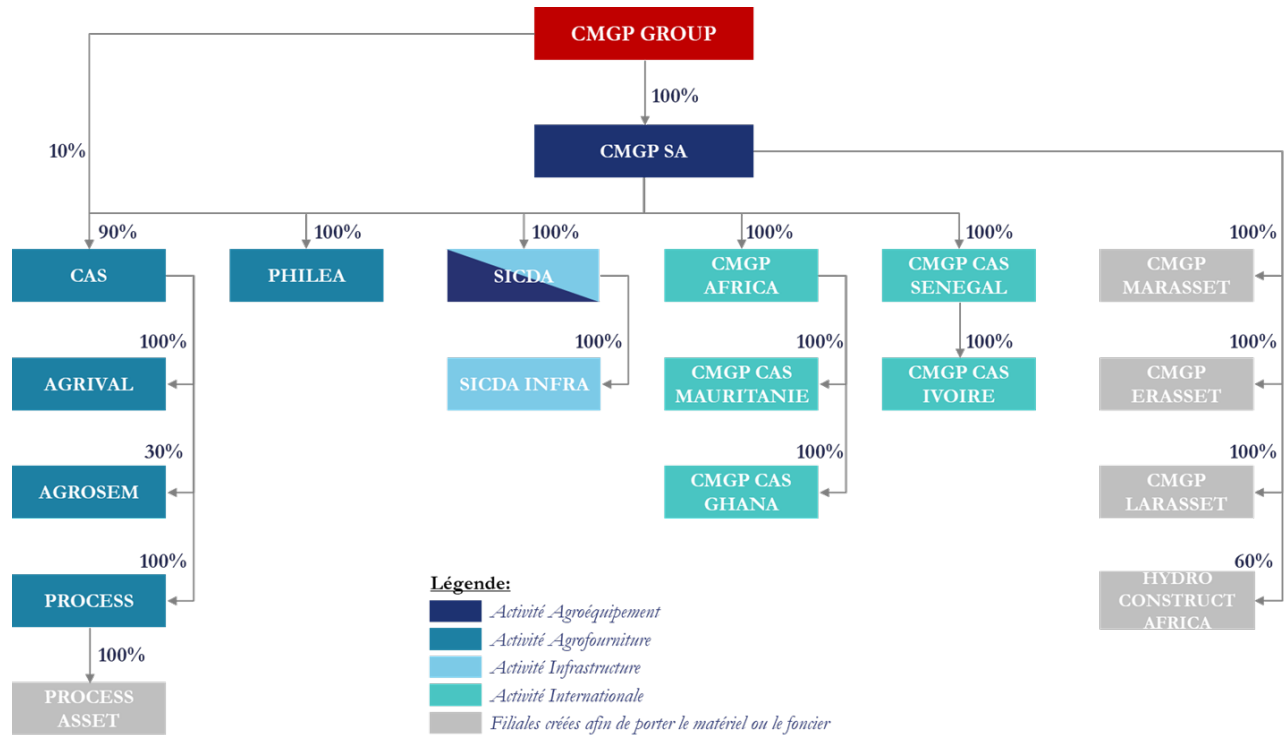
CMGP GROUP

100%

10%

CMGP SA

90%

CAS

100%

PHILEA

100%

SICDA

100%

CMGP AFRICA

100%

CMGP CAS SENEGAL

100%

CMGP MARASSET

100%

AGRIVAL

100%

SICDA INFRA

100%

CMGP CAS MAURITANIE

100%

CMGP CAS IVOIRE

100%

CMGP ERASSET

30%

AGROSEM

100%

CMGP CAS GHANA

100%

CMGP LARASSET

100%

PROCESS

60%

HYDRO CONSTRUCT AFRICA

100%

PROCESS ASSET

Légende:

Activité Agroéquipement

Activité Agrofourniture

Activité Infrastructure

Activité Internationale

Filiales créées afin de porter le matériel ou le foncier